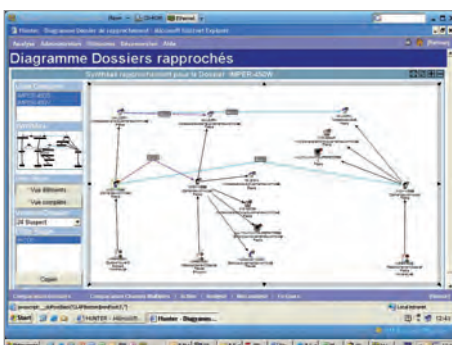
Hunter - Diagramme Dossier de rapprochement - Microsoft Internet Explorer

Analyse Administration Utilitaires Documentation Aide

Diagramme Dossiers rapprochés

Synthèse rapprochement pour le Dossier : IMPER-450W

Vue éléments

Vue complète

Copier

Start

HUNTER - Microsoft...

Hunter - Diagramme...

Local intranet